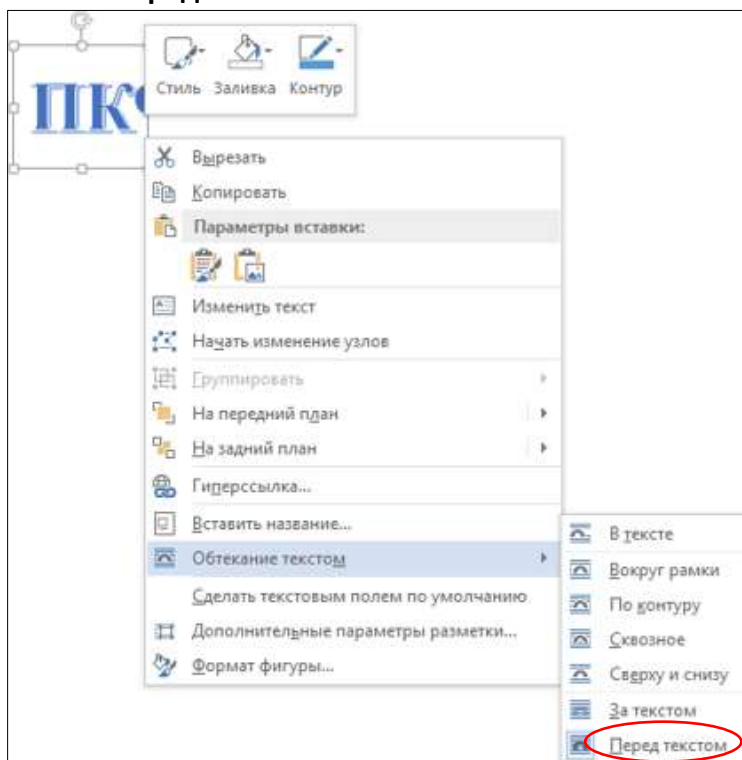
ПКС

Стиль Заливка Контур

Вырезать
Копировать
Параметры вставки:
Изменить текст
Начать изменение узлов
Группировать
На передний план
На задний план
Гиперссылка...
Вставить название...
Обтекание текстом
Сделать текстовым полем по умолчанию
Дополнительные параметры разметки...
Формат фигуры...

В тексте
Вокруг рамки
По контуру
Сквозное
Сверху и снизу
За текстом
Перед текстом